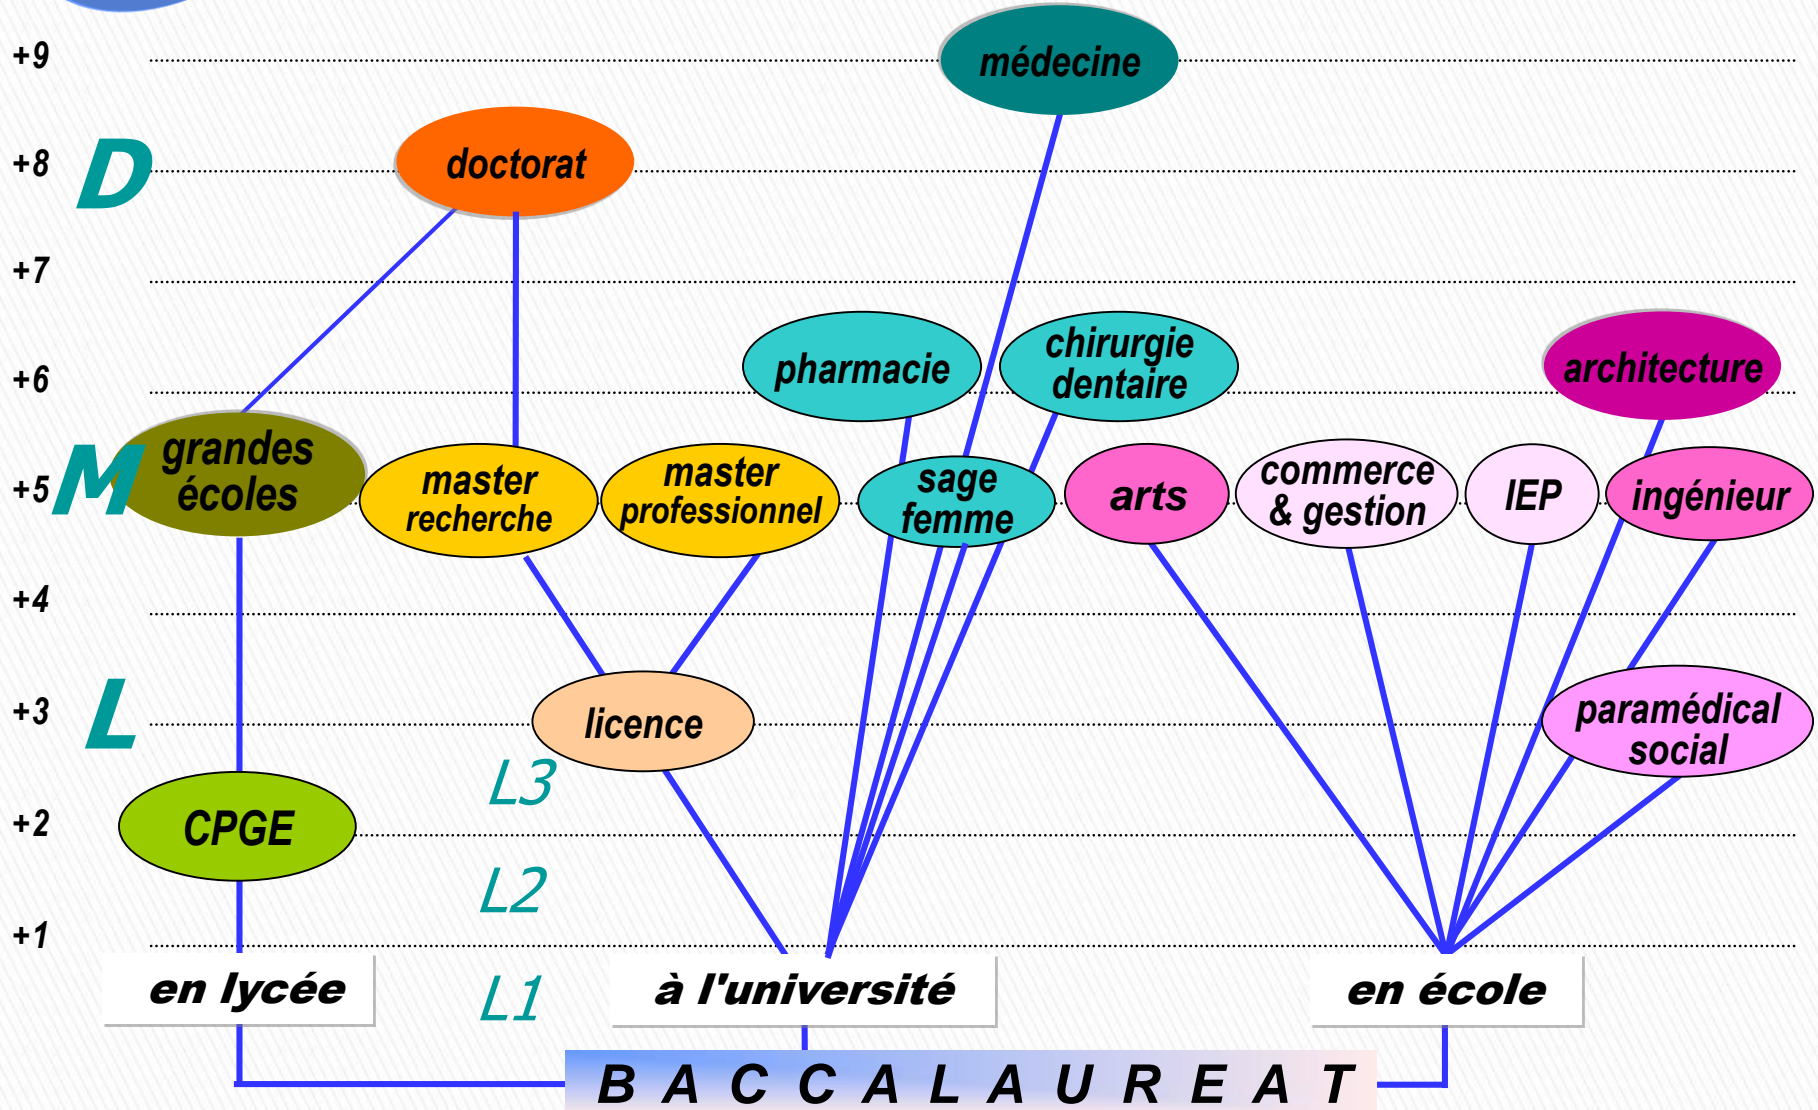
+9
médecine
+8
D
doctorat
+7
+6
pharmacie
chirurgie dentaire
architecture
+5
M
grandes écoles
master recherche
master professionnel
sage femme
arts
commerce & gestion
IEP
ingénieur
+4
+3
L
licence
paramédical social
L3
+2
CPGE
L2
+1
en lycée
L1
à l'université
en école
B A C C A L A U R E A T